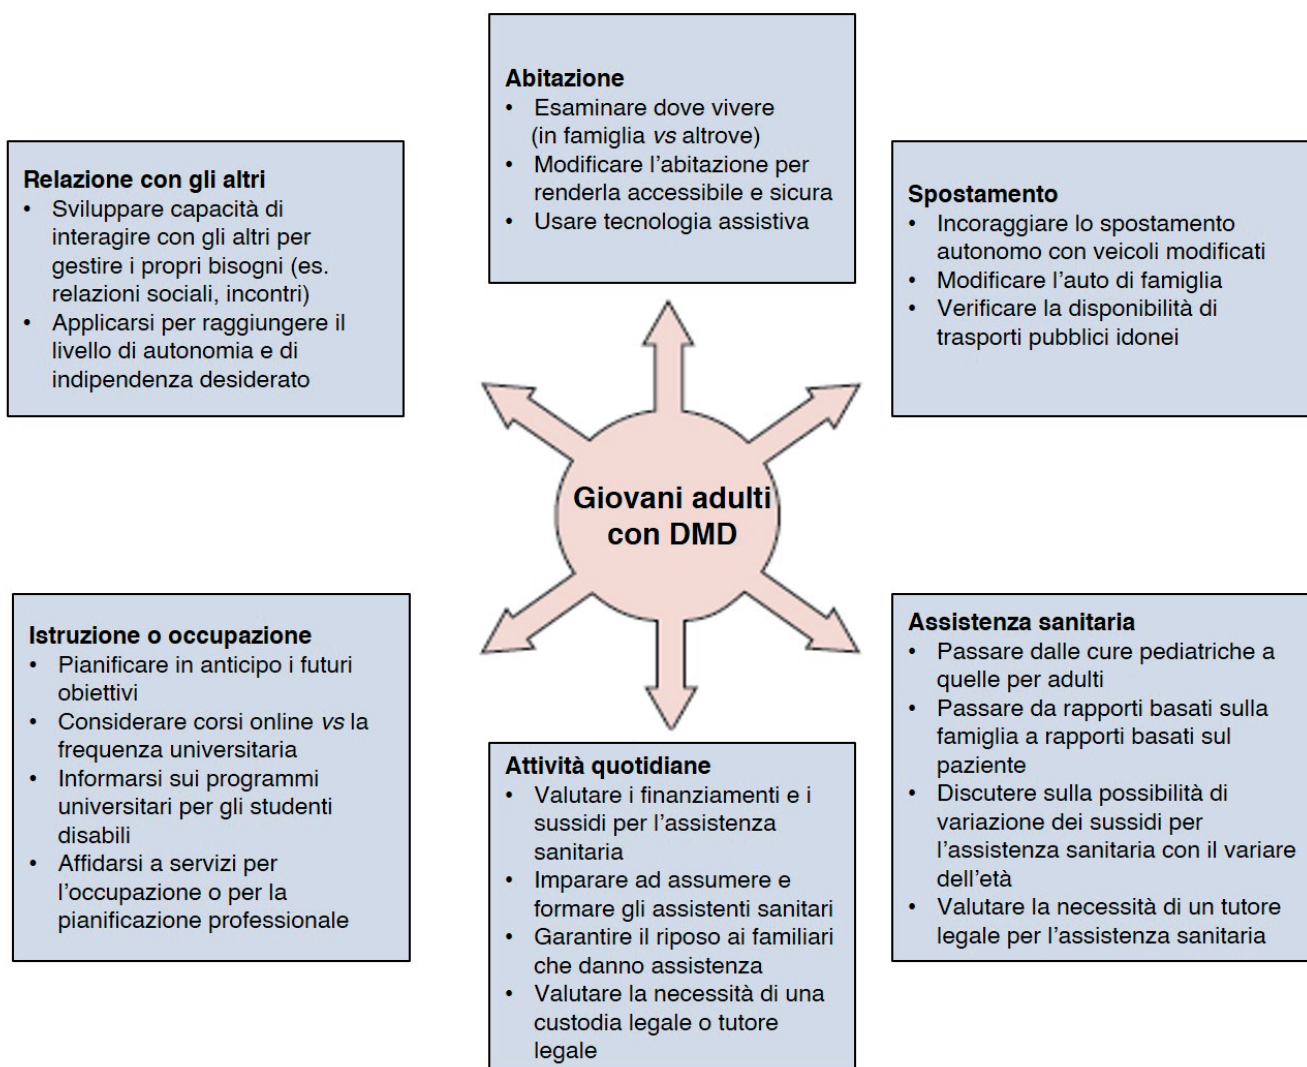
**Abitazione**
- Esaminare dove vivere (in famiglia *vs* altrove)
- Modificare l'abitazione per renderla accessibile e sicura
- Usare tecnologia assistiva

**Relazione con gli altri**
- Sviluppare capacità di interagire con gli altri per gestire i propri bisogni (es. relazioni sociali, incontri)
- Applicarsi per raggiungere il livello di autonomia e di indipendenza desiderato

**Spostamento**
- Incoraggiare lo spostamento autonomo con veicoli modificati
- Modificare l'auto di famiglia
- Verificare la disponibilità di trasporti pubblici idonei

Giovani adulti con DMD

**Istruzione o occupazione**
- Pianificare in anticipo i futuri obiettivi
- Considerare corsi online *vs* la frequenza universitaria
- Informarsi sui programmi universitari per gli studenti disabili
- Affidarsi a servizi per l'occupazione o per la pianificazione professionale

**Assistenza sanitaria**
- Passare dalle cure pediatriche a quelle per adulti
- Passare da rapporti basati sulla famiglia a rapporti basati sul paziente
- Discutere sulla possibilità di variazione dei sussidi per l'assistenza sanitaria con il variare dell'età
- Valutare la necessità di un tutore legale per l'assistenza sanitaria

**Attività quotidiane**
- Valutare i finanziamenti e i sussidi per l'assistenza sanitaria
- Imparare ad assumere e formare gli assistenti sanitari
- Garantire il riposo ai familiari che danno assistenza
- Valutare la necessità di una custodia legale o tutore legale